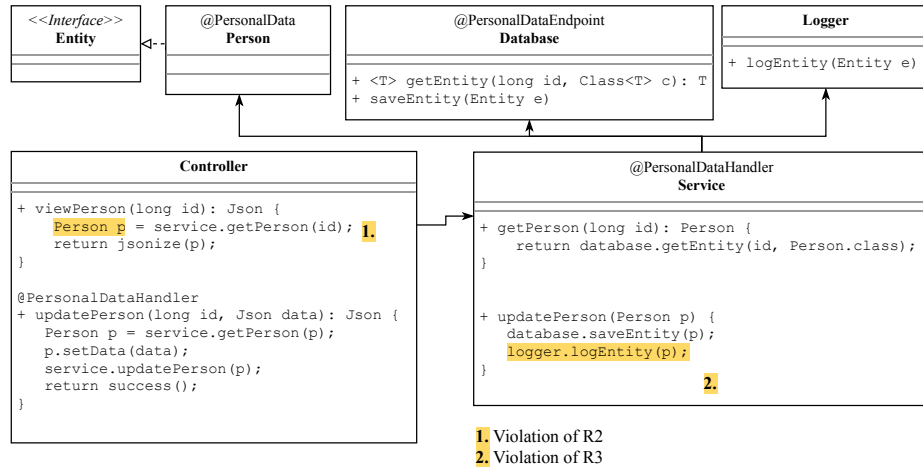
<<Interface>>
Entity

@PersonalData
Person

@PersonalDataEndpoint
Database

+ <T> getEntity(long id, Class<T> c): T
+ saveEntity(Entity e)

Logger

+ logEntity(Entity e)

Controller

+ viewPerson(long id): Json {
Person p = service.getPerson(id); 1.
return jsonize(p);
}

@PersonalDataHandler
+ updatePerson(long id, Json data): Json {
Person p = service.getPerson(p);
p.setData(data);
service.updatePerson(p);
return success();
}

@PersonalDataHandler
Service

+ getPerson(long id): Person {
return database.getEntity(id, Person.class);
}

+ updatePerson(Person p) {
database.saveEntity(p);
logger.logEntity(p);
}
2.

1. Violation of R2
2. Violation of R3